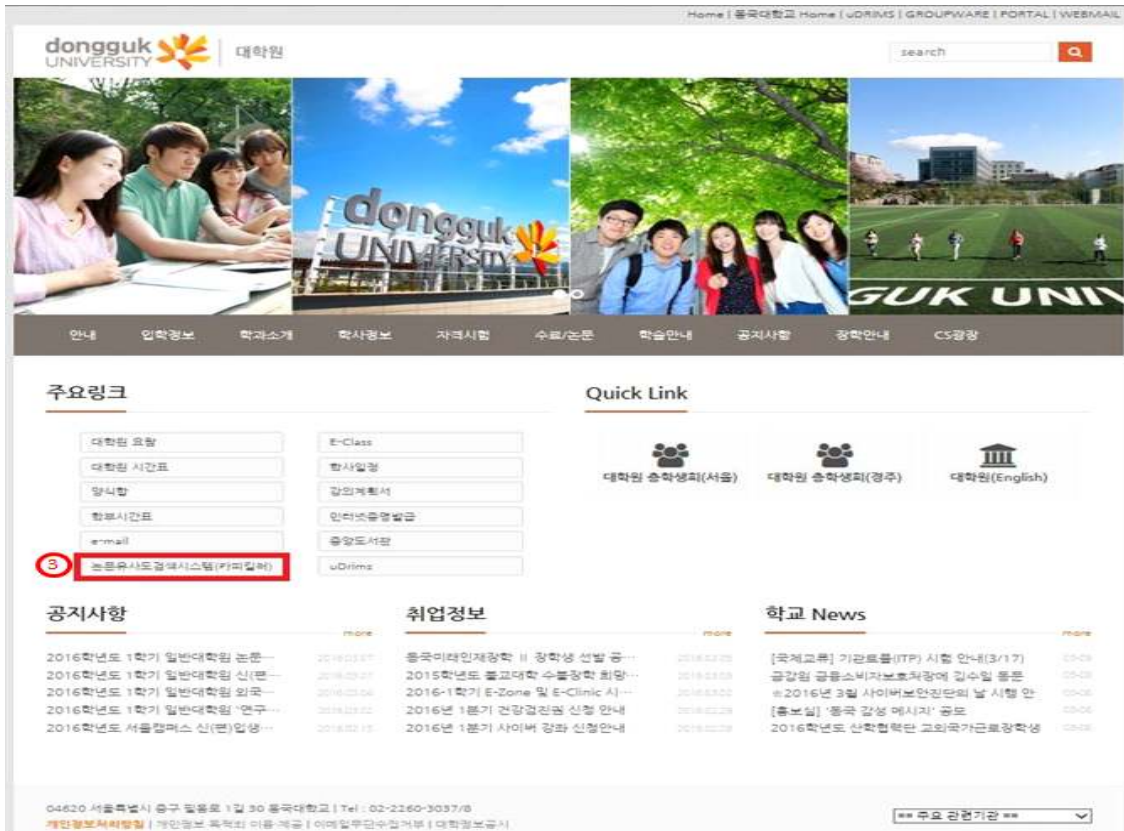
Home | 동국대학교 Home | uDRIMS | GROUPWARE | PORTAL | WEBMAIL

dongguk UNIVERSITY | 대학원

search

dongguk UNIVERSITY

GUK UNIV

안내 입학정보 학과소개 학사정보 자격시험 수료/논문 학습안내 공지사항 장학안내 CS광장

주요링크

대학원 요람
대학원 시간표
양식함
학부시간표
e-mail
③ 논문유사도검색시스템(카피킬러)

E-Class
학사일정
강의계획서
인터넷증명발급
중앙도서관
uDrims

Quick Link

대학원 총학생회(서울)
대학원 총학생회(경주)
대학원(English)

공지사항 more

2016학년도 1학기 일반대학원 논문… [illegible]
2016학년도 1학기 일반대학원 신(편… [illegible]
2016학년도 1학기 일반대학원 외국… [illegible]
2016학년도 1학기 일반대학원 '연구… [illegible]
2016학년도 서울캠퍼스 신(편)입생… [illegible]

취업정보 more

동국미래인재장학 II 장학생 선발 공… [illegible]
2015학년도 불교대학 수불장학 회망… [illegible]
2016-1학기 E-Zone 및 E-Clinic 시… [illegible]
2016년 1분기 건강검진권 신청 안내 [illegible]
2016년 1분기 사이버 강좌 신청안내 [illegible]

학교 News more

[국제교류] 기관토플(ITP) 시험 안내(3/17) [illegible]
금감원 금융소비자보호처장에 김수일 동문 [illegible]
※2016년 3월 사이버보안진단의 날 시행 안 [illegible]
[홍보실] '동국 감성 메시지' 공모 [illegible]
2016학년도 산학협력단 고외국가근로장학생 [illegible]

04620 서울특별시 중구 필동로 1길 30 동국대학교 | Tel : 02-2260-3037/8
개인정보처리방침 | 개인정보 목적외 이용·제공 | 이메일무단수집거부 | 대학정보공시

== 주요 관련기관 ==